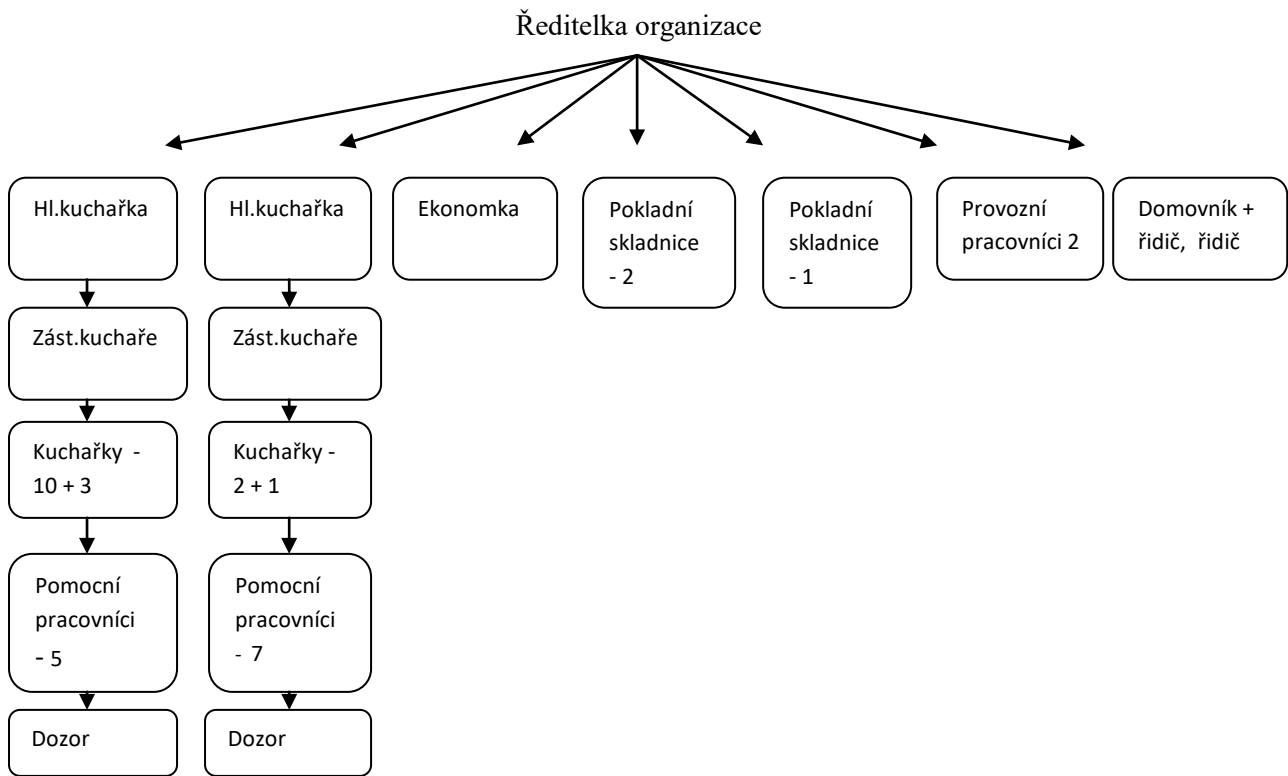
Ředitelka organizace

Hl.kuchařka

Zást.kuchaře

Kuchařky - 10 + 3

Pomocní pracovníci - 5

Dozor

Hl.kuchařka

Zást.kuchaře

Kuchařky - 2 + 1

Pomocní pracovníci - 7

Dozor

Ekonomka

Pokladní skladnice - 2

Pokladní skladnice - 1

Provozní pracovníci 2

Domovník + řidič, řidič